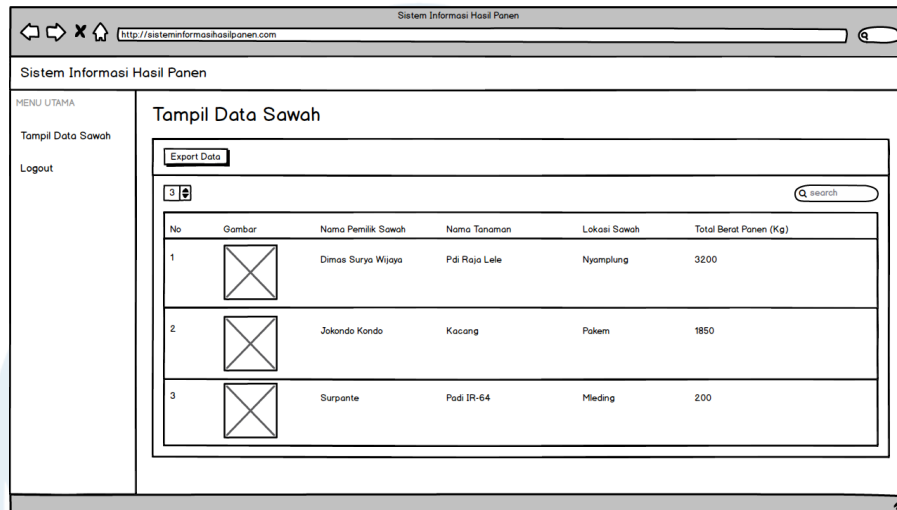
Sistem Informasi Hasil Panen

http://sisteminformasihasilpanen.com

Sistem Informasi Hasil Panen

MENU UTAMA

Tampil Data Sawah

Logout

Tampil Data Sawah

Export Data

3

search

| No | Gambar | Nama Pemilik Sawah | Nama Tanaman | Lokasi Sawah | Total Berat Panen (Kg) |
|---|---|---|---|---|---|
| 1 | | Dimas Surya Wijaya | Pdi Raja Lele | Nyamplung | 3200 |
| 2 | | Jokondo Kondo | Kacang | Pakem | 1850 |
| 3 | | Surpante | Padi IR-64 | Mleding | 200 |